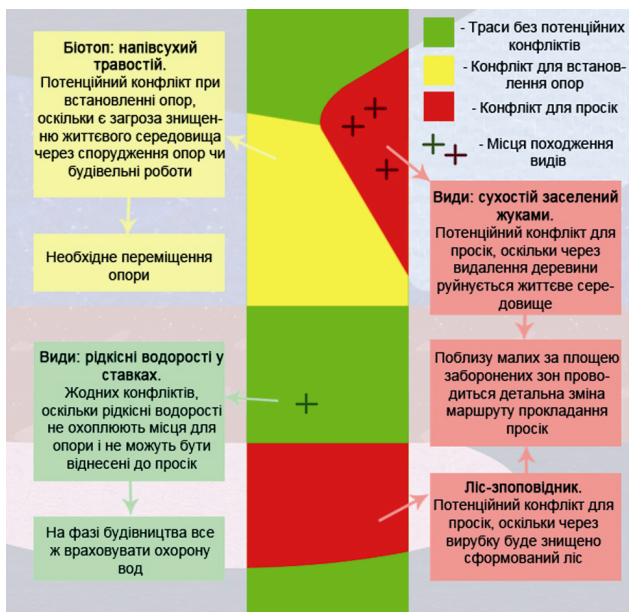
Біотоп: напівсухий травостій.
Потенційний конфлікт при встановленні опор, оскільки є загроза знищенню життєвого середовища через спорудження опор чи будівельні роботи

Необхідне переміщення опори

Види: рідкісні водорості у ставках.
Жодних конфліктів, оскільки рідкісні водорості не охоплюють місця для опори і не можуть бути віднесені до просік

На фазі будівництва все ж враховувати охорону вод

- Траси без потенційних конфліктів

- Конфлікт для встановлення опор

- Конфлікт для просік

- Місця походження видів

Види: сухостій заселений жуками.
Потенційний конфлікт для просік, оскільки через видалення деревини руйнується життєве середовище

Поблизу малих за площею заборонених зон проводиться детальна зміна маршруту прокладання просік

Ліс-зповідник.
Потенційний конфлікт для просік, оскільки через вирубку буде знищено сформований ліс